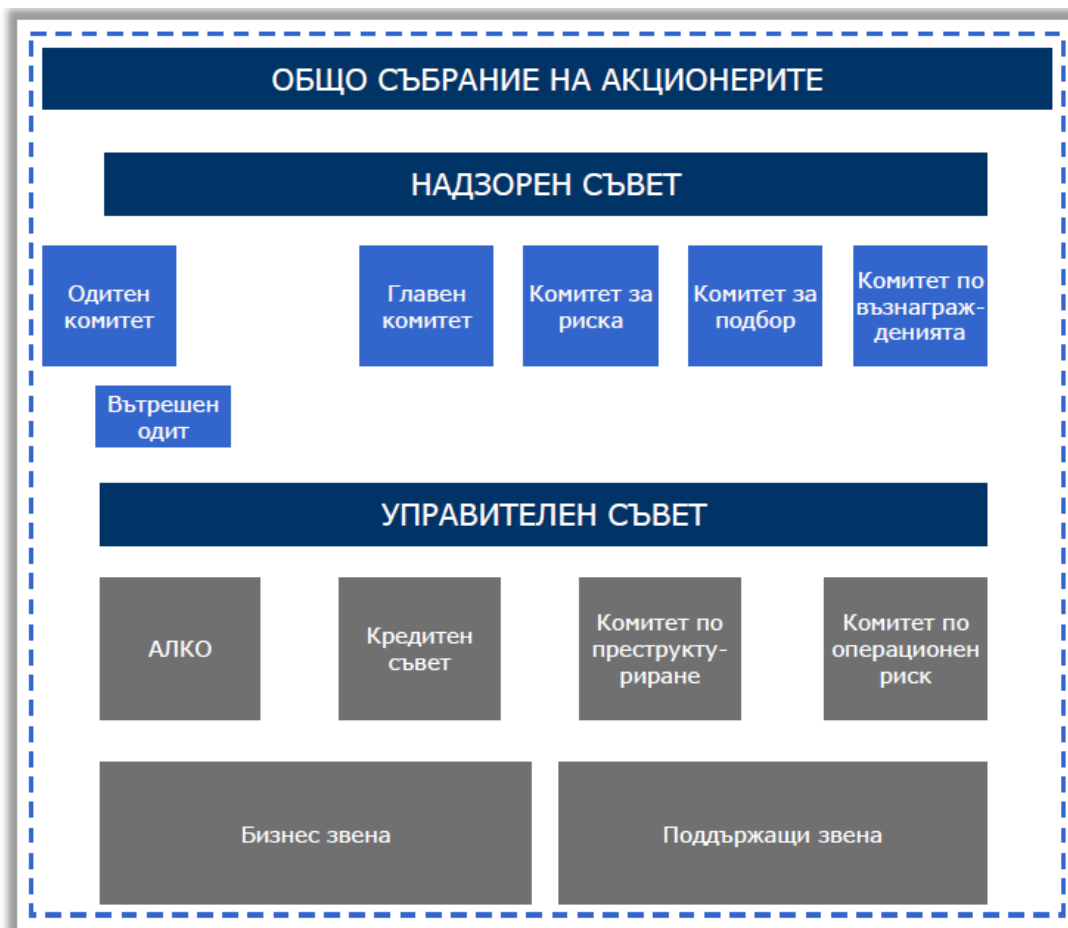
ОБЩО СЪБРАНИЕ НА АКЦИОНЕРИТЕ

НАДЗОРЕН СЪВЕТ

Одитен комитет

Главен комитет

Комитет за риска

Комитет за подбор

Комитет по възнагражденията

Вътрешен одит

УПРАВИТЕЛЕН СЪВЕТ

АЛКО

Кредитен съвет

Комитет по преструктуриране

Комитет по операционен риск

Бизнес звена

Поддържащи звена